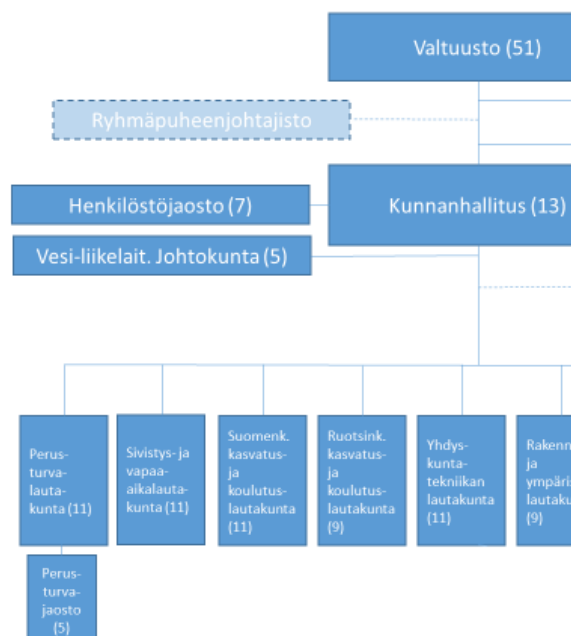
Valtuusto (51)

Ryhmäpuheenjohtajisto

Henkilöstöjaosto (7)

Kunnanhallitus (13)

Vesi-liikelait. Johtokunta (5)

Perusturvalautakunta (11)

Sivistys- ja vapaaaikalautakunta (11)

Suomenk. kasvatus- ja koulutuslautakunta (11)

Ruotsink. kasvatus- ja koulutuslautakunta (9)

Yhdyskuntatekniikan lautakunta (11)

Rakenn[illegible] ja ympäri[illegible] lautaku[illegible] (9)

Perusturvajaosto (5)